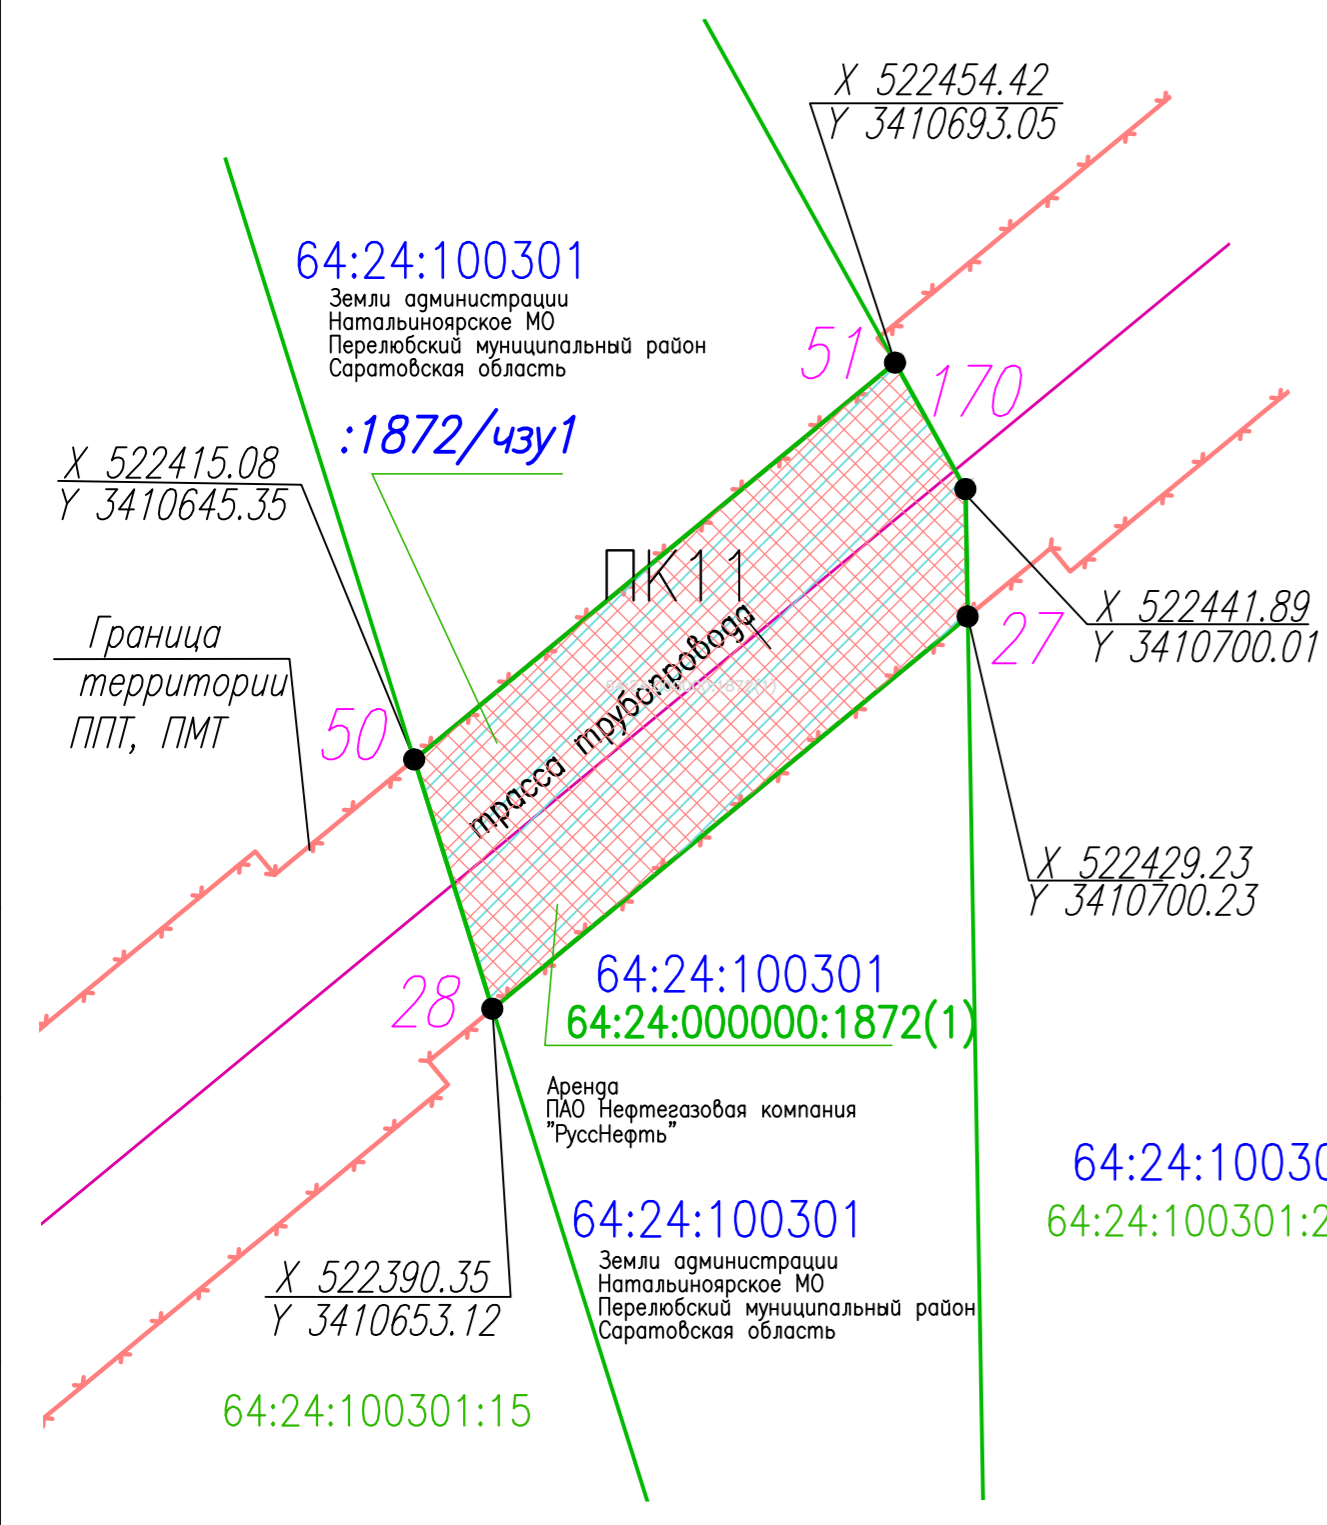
X 522454.42
Y 3410693.05

64:24:100301
Земли администрации
Натальиноярское МО
Перелюбский муниципальный район
Саратовская область

51

170

:1872/чзу1

X 522415.08
Y 3410645.35

ПК11

трасса трубопровода

X 522441.89
Y 3410700.01

27

Граница
территории
ППТ, ПМТ

50

X 522429.23
Y 3410700.23

28

64:24:100301
64:24:000000:1872(1)

Аренда
ПАО Нефтегазовая компания
"РуссНефть"

64:24:10030
64:24:100301:2

64:24:100301
Земли администрации
Натальиноярское МО
Перелюбский муниципальный район
Саратовская область

X 522390.35
Y 3410653.12

64:24:100301:15